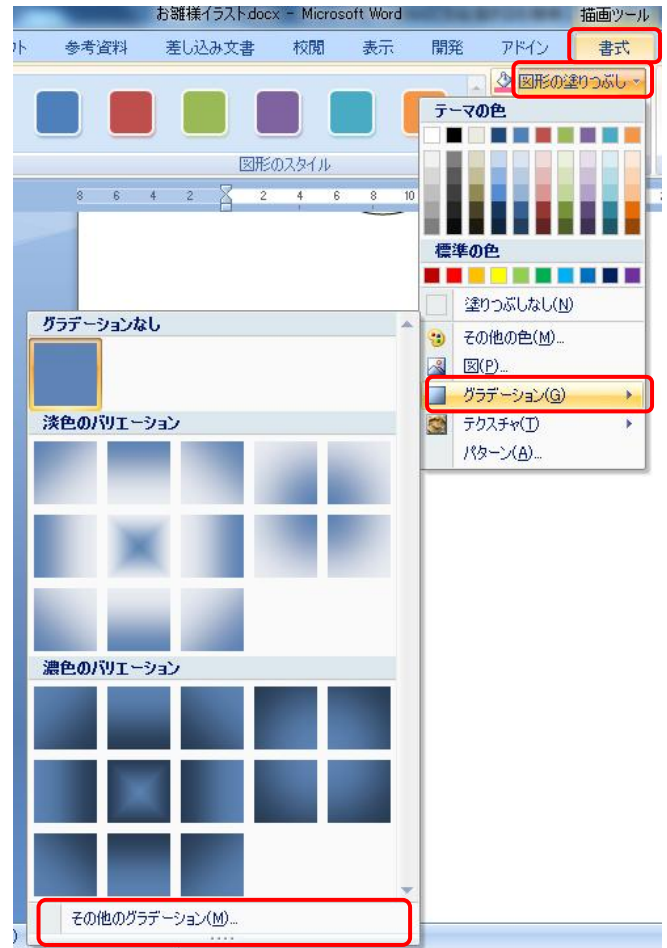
お雛様イラスト.docx - Microsoft Word
描画ツール
ト
参考資料
差し込み文書
校閲
表示
開発
アドイン
書式
図形の塗りつぶし
図形のスタイル
8 6 4 2 2 4 6 8 10
テーマの色
標準の色
塗りつぶしなし(N)
その他の色(M)...
図(P)...
グラデーション(G)
テクスチャ(T)
パターン(A)...
グラデーションなし
淡色のバリエーション
濃色のバリエーション
その他のグラデーション(M)...